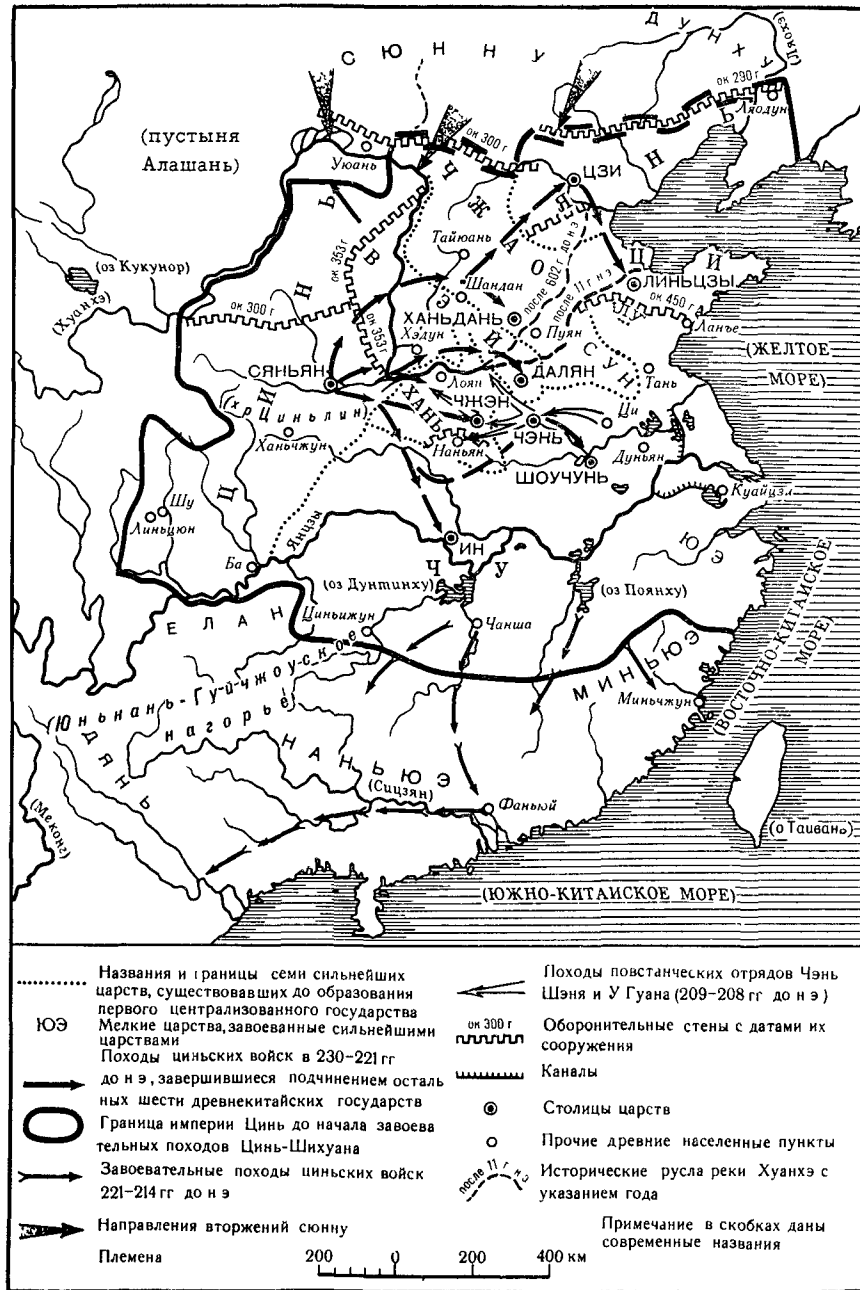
С Ю Н Н У
Д У Н Х У
(Ляохэ)
ок 290 г
Ляодун
ок 300 г
(пустыня Алашань)
Уюань
ЦЗИ
Ж
Тайюань
Ч Ж А О
ок 353 г
Н Ь В Э Й
(оз Кукунор)
Шаньдан
после 602 г до н э
после 11 г н э
ЛИНЬЦЗЫ
Ц И
(Хуанхэ)
ок 300 г
ок 450 г
ХАНЬДАНЬ
Пуян
Л У
Ланье
ок 353 г
Хэдун
С У Н
(ЖЕЛТОЕ МОРЕ)
СЯНЬЯН
Лоян
ДАЛЯН
Тань
Ц И Н Ь
ХАНЬ
ЧЖЭН
Ци
(хр Циньлин)
ЧЭНЬ
Ханьчжун
Наньян
ШОУЧУНЬ
Дуньян
Шу
Куайцзи
Линьцюн
Янцзы
ИН
Ю Э
Ба
Ч У
(оз Дунтинху)
(оз Поянху)
(ВОСТОЧНО-КИТАЙСКОЕ МОРЕ)
Е Л А Н
Циньжун
Чанша
(Юньнань-Гуйчжоуское нагорье)
М И Н Ь Ю Э
Миньчжун
Д Я Н Ь
Н А Н Ь Ю Э
(Сицзян)
Фаньюй
(Меконг)
(о Тайвань)
(ЮЖНО-КИТАИСКОЕ МОРЕ)

Названия и границы семи сильнейших царств, существовавших до образования первого централизованного государства
ЮЭ Мелкие царства, завоеванные сильнейшими царствами
Походы циньских войск в 230-221 гг до н э, завершившиеся подчинением остальных шести древнекитайских государств
Граница империи Цинь до начала завоевательных походов Цинь-Шихуана
Завоевательные походы циньских войск 221-214 гг до н э
Направления вторжений сюнну
Племена
Походы повстанческих отрядов Чэнь Шэня и У Гуана (209-208 гг до н э)
ок 300 г Оборонительные стены с датами их сооружения
Каналы
Столицы царств
Прочие древние населенные пункты
после 11 г н э Исторические русла реки Хуанхэ с указанием года
Примечание в скобках даны современные названия
200 0 200 400 км